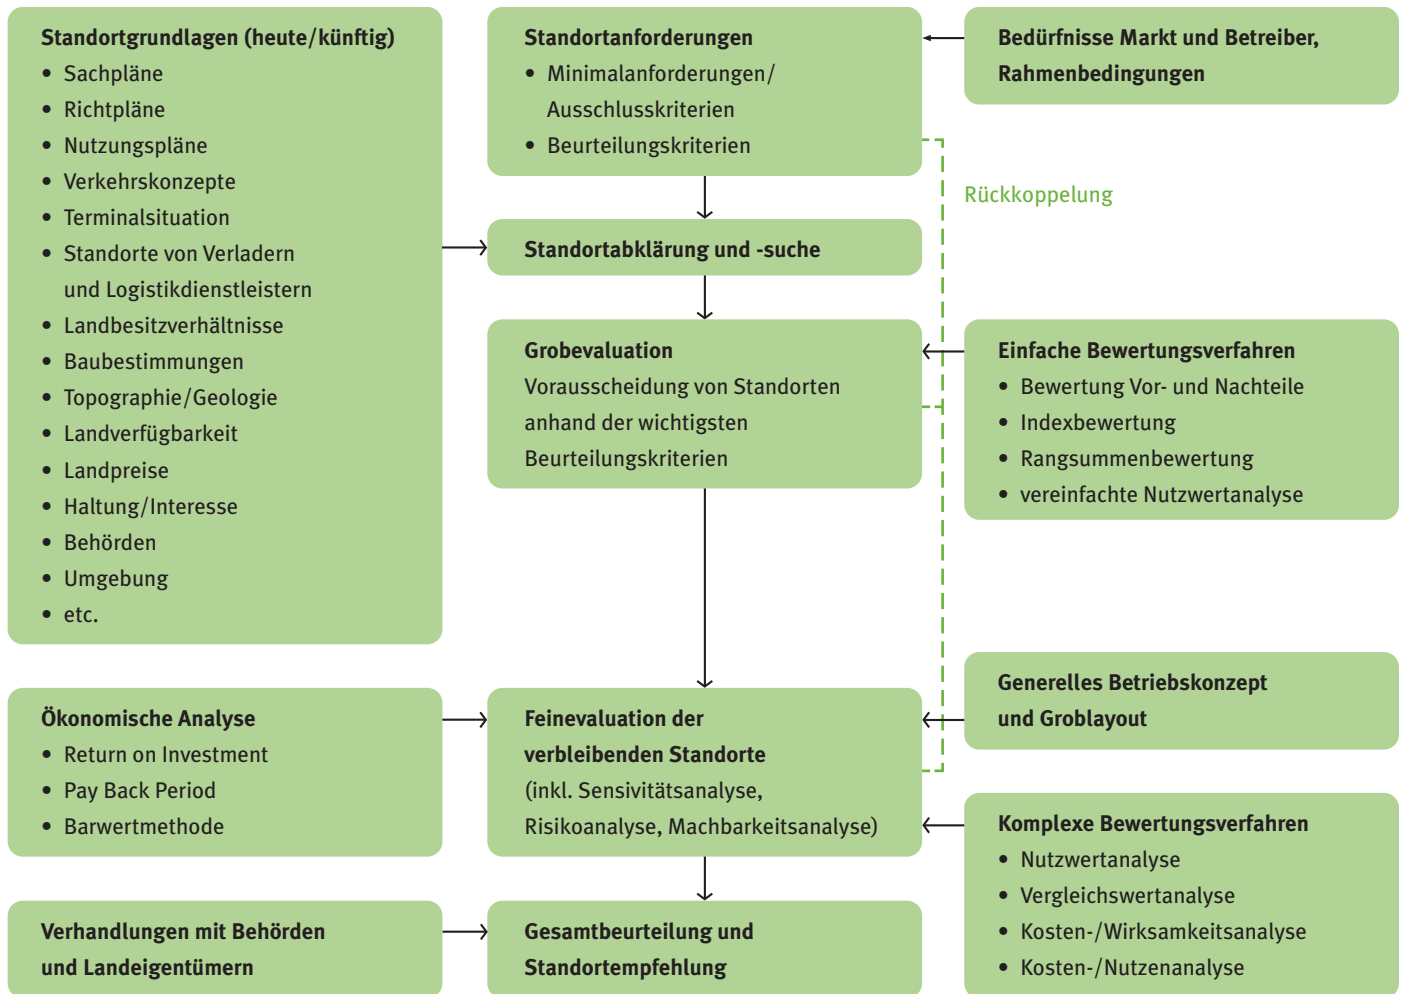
Standortgrundlagen (heute/künftig)
• Sachpläne
• Richtpläne
• Nutzungspläne
• Verkehrskonzepte
• Terminalsituation
• Standorte von Verladern und Logistikdienstleistern
• Landbesitzverhältnisse
• Baubestimmungen
• Topographie/Geologie
• Landverfügbarkeit
• Landpreise
• Haltung/Interesse
• Behörden
• Umgebung
• etc.

Standortanforderungen
• Minimalanforderungen/ Ausschlusskriterien
• Beurteilungskriterien

Bedürfnisse Markt und Betreiber, Rahmenbedingungen

Rückkoppelung

Standortabklärung und -suche

Grobevaluation
Vorausscheidung von Standorten anhand der wichtigsten Beurteilungskriterien

Einfache Bewertungsverfahren
• Bewertung Vor- und Nachteile
• Indexbewertung
• Rangsummenbewertung
• vereinfachte Nutzwertanalyse

Generelles Betriebskonzept und Groblayout

Ökonomische Analyse
• Return on Investment
• Pay Back Period
• Barwertmethode

Feinevaluation der verbleibenden Standorte (inkl. Sensivitätsanalyse, Risikoanalyse, Machbarkeitsanalyse)

Komplexe Bewertungsverfahren
• Nutzwertanalyse
• Vergleichswertanalyse
• Kosten-/Wirksamkeitsanalyse
• Kosten-/Nutzenanalyse

Verhandlungen mit Behörden und Landeigentümern

Gesamtbeurteilung und Standortempfehlung